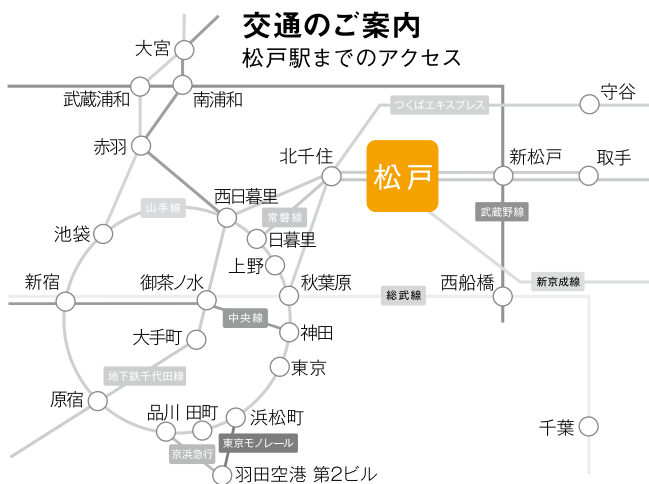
交通のご案内

松戸駅までのアクセス

大宮

武蔵浦和

南浦和

つくばエキスプレス

守谷

赤羽

北千住

松戸

新松戸

取手

山手線

西日暮里

常磐線

武蔵野線

池袋

日暮里

上野

新宿

御茶ノ水

秋葉原

総武線

西船橋

新京成線

中央線

神田

大手町

東京

地下鉄千代田線

原宿

品川

田町

浜松町

千葉

東京モノレール

京浜急行

羽田空港 第2ビル